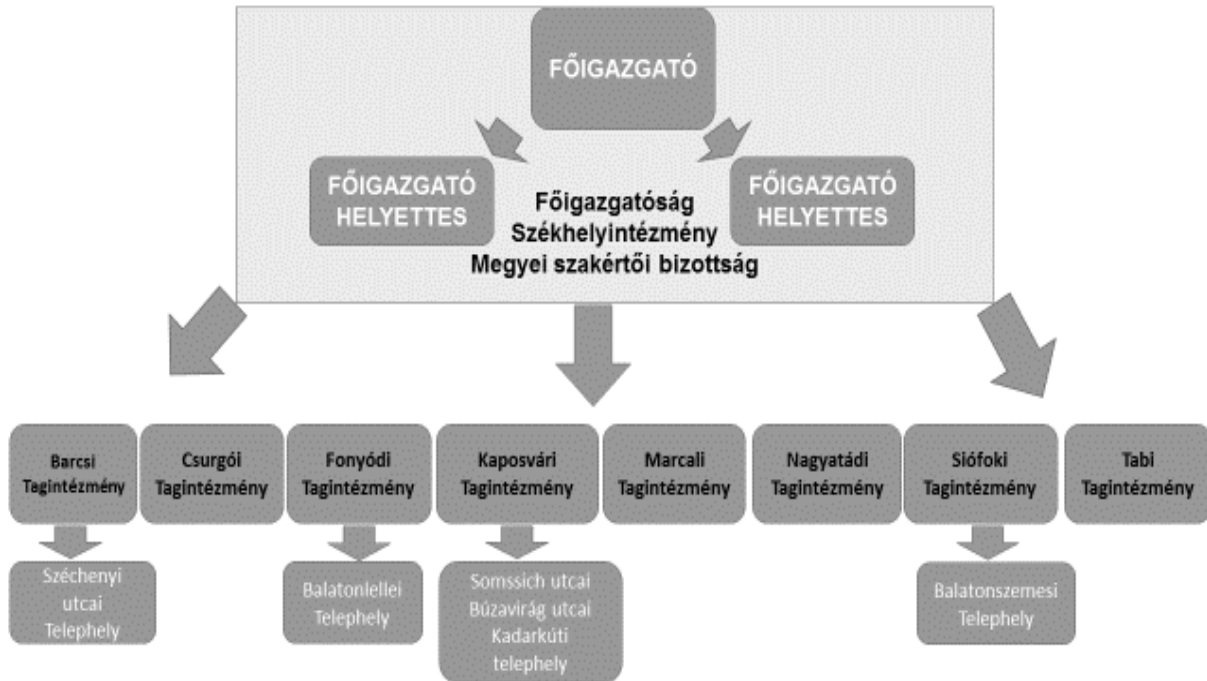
FŐIGAZGATÓ

FŐIGAZGATÓ HELYETTES

Főigazgatóság
Székhelyintézmény
Megyei szakértői bizottság

FŐIGAZGATÓ HELYETTES

Barcsi Tagintézmény

Csurgói Tagintézmény

Fonyódi Tagintézmény

Kaposvári Tagintézmény

Marcali Tagintézmény

Nagyatádi Tagintézmény

Siófoki Tagintézmény

Tabi Tagintézmény

Széchenyi utcai Telephely

Balatonlellei Telephely

Somssich utcai
Búzavirág utcai
Kadarkúti telephely

Balatonszemesi Telephely